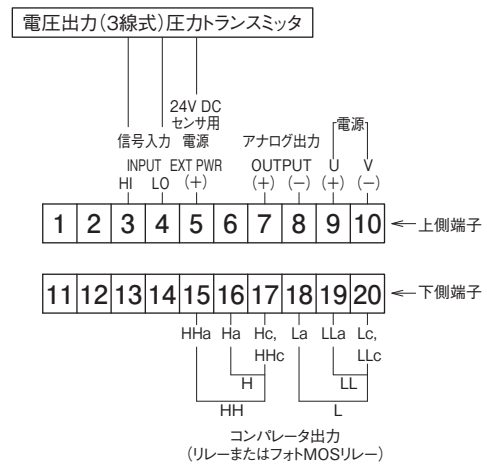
電圧出力(3線式)圧力トランスミッタ

24V DC
センサ用
電源

信号入力

アナログ出力

電源

INPUT
HI LO

EXT PWR
(+)

OUTPUT
(+) (−)

U V
(+) (−)

| 1 | 2 | 3 | 4 | 5 | 6 | 7 | 8 | 9 | 10 |
|---|---|---|---|---|---|---|---|---|---|

← 上側端子

| 11 | 12 | 13 | 14 | 15 | 16 | 17 | 18 | 19 | 20 |
|---|---|---|---|---|---|---|---|---|---|

← 下側端子

HHa Ha Hc, HHc La LLa Lc, LLc

H
HH
LL
L

コンパレータ出力
(リレーまたはフォトMOSリレー)